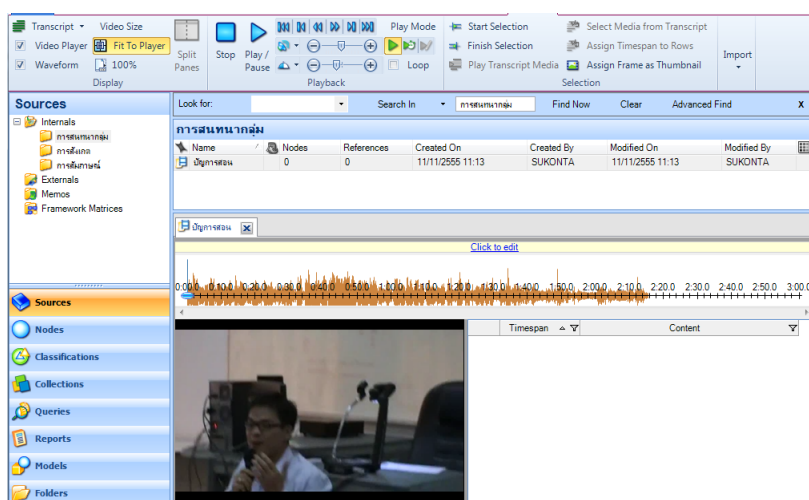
Transcript ▾ Video Size
Video Player Fit To Player
Waveform 100%
Display
Split Panes
Stop Play / Pause
Play Mode
Loop
Playback
Start Selection
Finish Selection
Play Transcript Media
Select Media from Transcript
Assign Timespan to Rows
Assign Frame as Thumbnail
Selection
Import

Sources
Internals
การสนทนากลุ่ม
การสังเกต
การสัมภาษณ์
Externals
Memos
Framework Matrices

Look for: Search In การสนทนากลุ่ม Find Now Clear Advanced Find X

การสนทนากลุ่ม

| Name | Nodes | References | Created On | Created By | Modified On | Modified By |
|---|---|---|---|---|---|---|
| ปัญการสอน | 0 | 0 | 11/11/2555 11:13 | SUKONTA | 11/11/2555 11:13 | SUKONTA |

ปัญการสอน

Click to edit

0:00.0 0:10.0 0:20.0 0:30.0 0:40.0 0:50.0 1:00.0 1:10.0 1:20.0 1:30.0 1:40.0 1:50.0 2:00.0 2:10.0 2:20.0 2:30.0 2:40.0 2:50.0 3:00.0

Timespan Content

Sources
Nodes
Classifications
Collections
Queries
Reports
Models
Folders